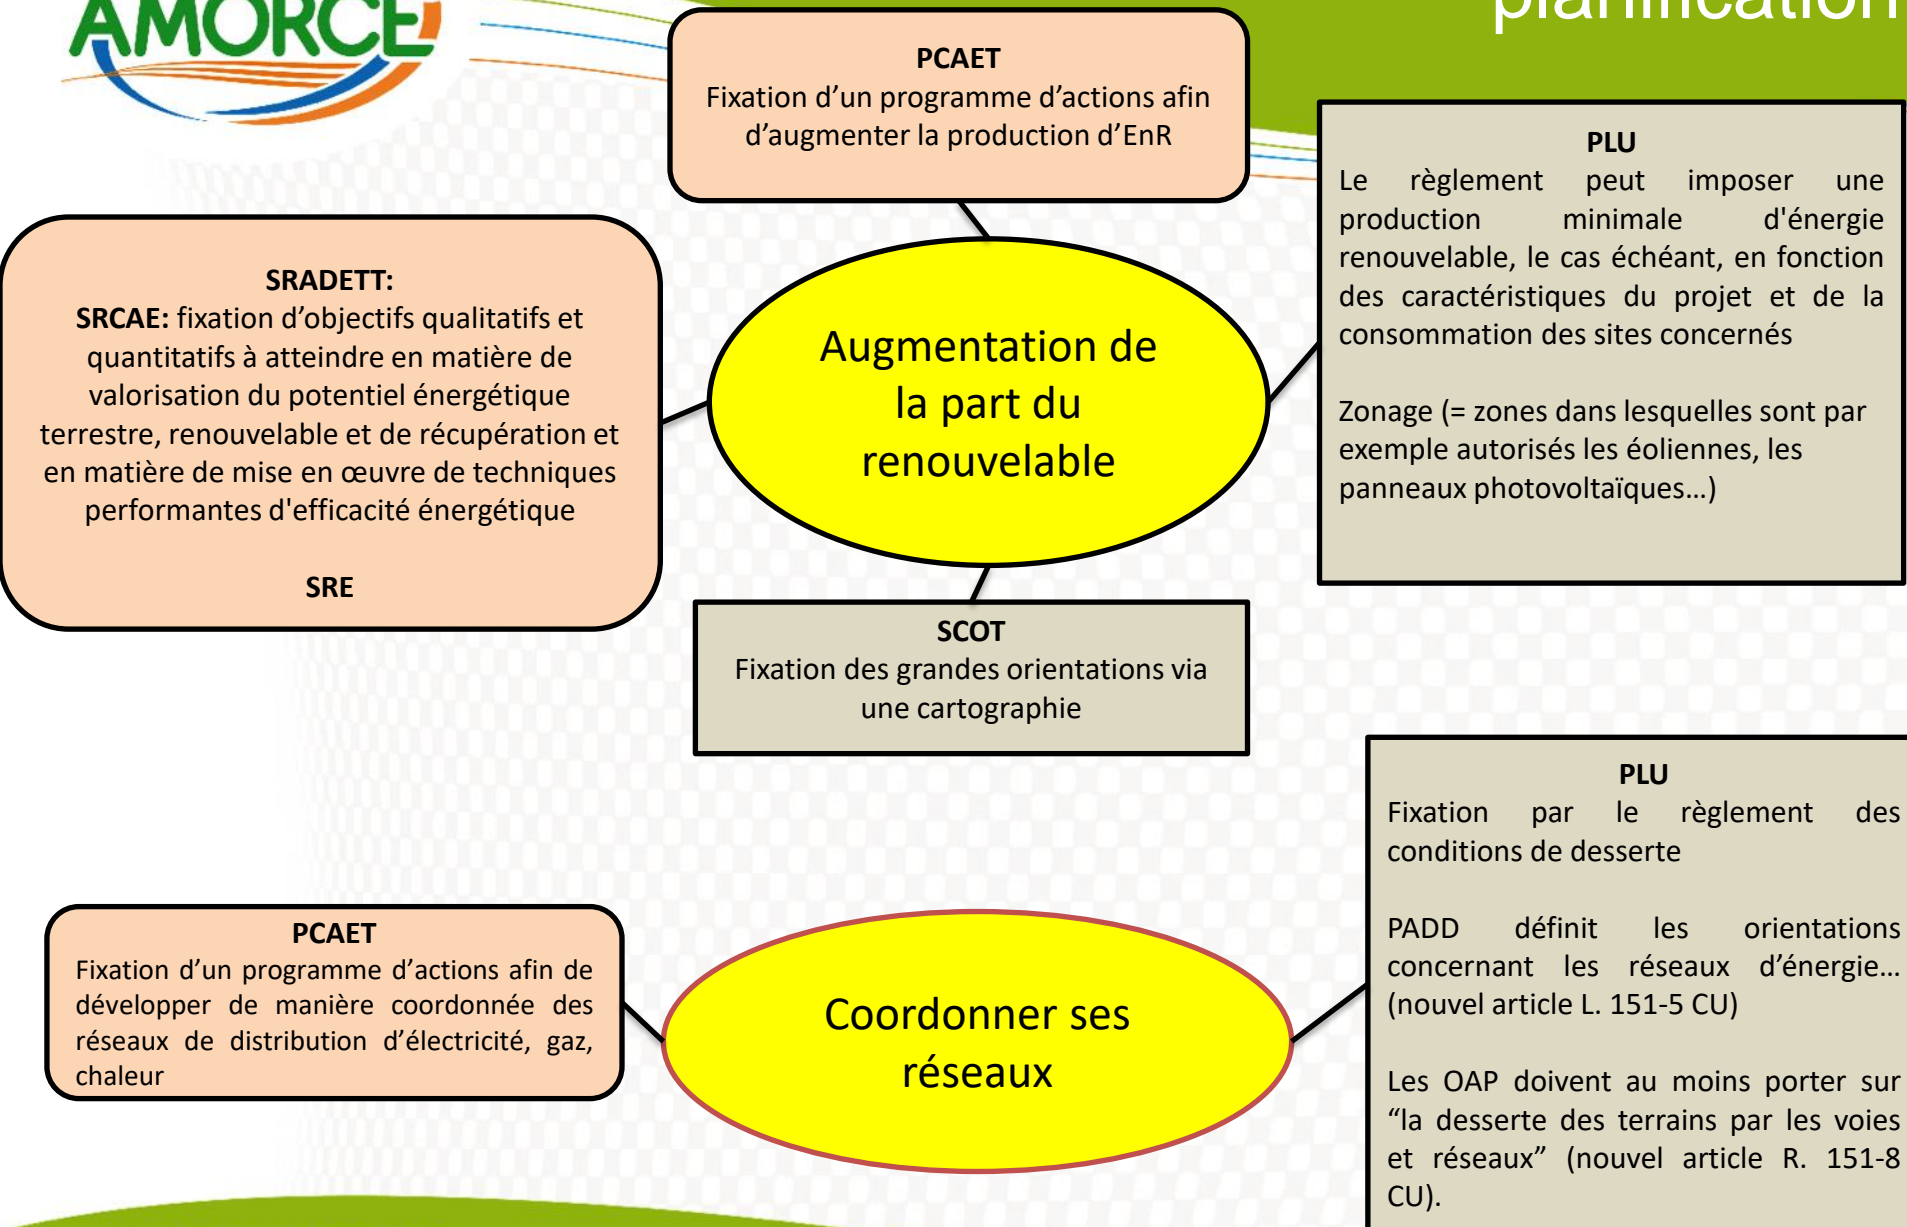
AMORCE

planification

PCAET
Fixation d'un programme d'actions afin d'augmenter la production d'EnR

PLU
Le règlement peut imposer une production minimale d'énergie renouvelable, le cas échéant, en fonction des caractéristiques du projet et de la consommation des sites concernés

Zonage (= zones dans lesquelles sont par exemple autorisés les éoliennes, les panneaux photovoltaïques…)

SRADETT:
SRCAE: fixation d'objectifs qualitatifs et quantitatifs à atteindre en matière de valorisation du potentiel énergétique terrestre, renouvelable et de récupération et en matière de mise en œuvre de techniques performantes d'efficacité énergétique

SRE

Augmentation de la part du renouvelable

SCOT
Fixation des grandes orientations via une cartographie

PLU
Fixation par le règlement des conditions de desserte

PADD définit les orientations concernant les réseaux d'énergie… (nouvel article L. 151-5 CU)

Les OAP doivent au moins porter sur "la desserte des terrains par les voies et réseaux" (nouvel article R. 151-8 CU).

PCAET
Fixation d'un programme d'actions afin de développer de manière coordonnée des réseaux de distribution d'électricité, gaz, chaleur

Coordonner ses réseaux